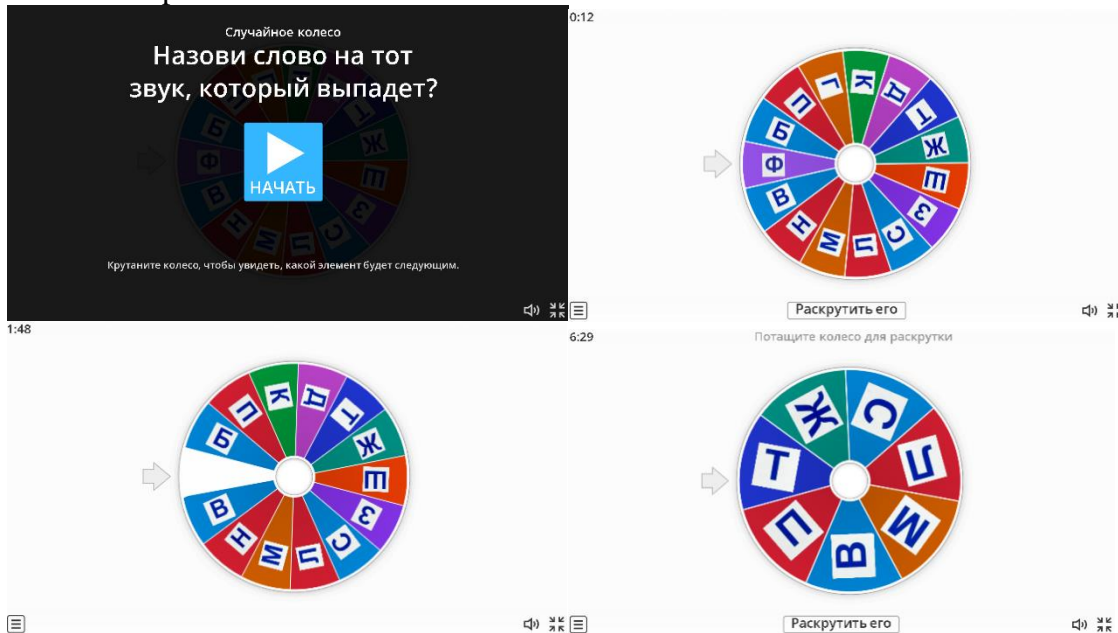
Случайное колесо

Назови слово на тот звук, который выпадет?

НАЧАТЬ

Крутаните колесо, чтобы увидеть, какой элемент будет следующим.

0:12

К Д Т Ж Е З С Ц М Н В Ф Б П Г

Раскрутить его

1:48

К Д Т Ж Е З С Ц М Н В Б П

6:29

Потащите колесо для раскрутки

С Ц М В П Т Ж

Раскрутить его